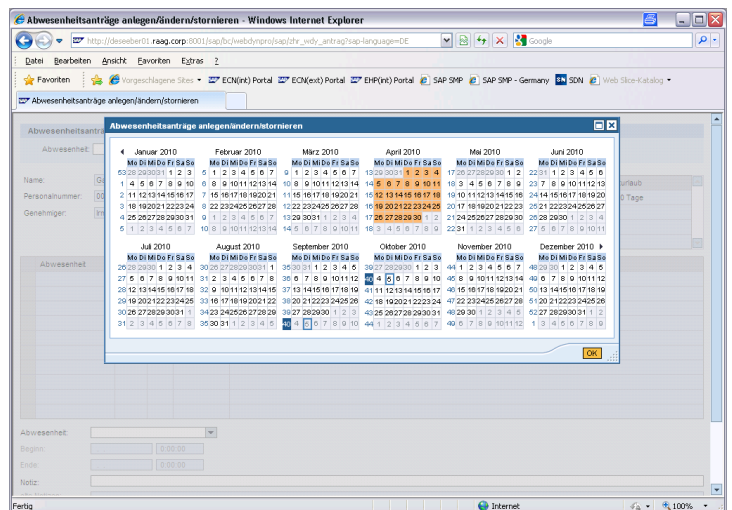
Abwesenheitsanträge anlegen/ändern/stornieren - Windows Internet Explorer

http://deseeber01.raag.corp:8001/sap/bc/webdynpro/sap/zhr_wdy_antrag?sap-language=DE

Google

Datei Bearbeiten Ansicht Favoriten Extras ?

Favoriten | Vorgeschlagene Sites | ECN(int) Portal | ECN(ext) Portal | EHP(int) Portal | SAP SMP | SAP SMP - Germany | SDN | Web Slice-Katalog

Abwesenheitsanträge anlegen/ändern/stornieren

Abwesenheitsanträge anlegen/ändern/stornieren

Abwesenheit:
Name:
Personalnummer:
Genehmiger:
Abwesenheit
urlaub
0 Tage

| | Mo | Di | Mi | Do | Fr | Sa | So |
|---|---|---|---|---|---|---|---|
| Januar 2010 | | | | | | | |
| 53 | 28 | 29 | 30 | 31 | 1 | 2 | 3 |
| 1 | 4 | 5 | 6 | 7 | 8 | 9 | 10 |
| 2 | 11 | 12 | 13 | 14 | 15 | 16 | 17 |
| 3 | 18 | 19 | 20 | 21 | 22 | 23 | 24 |
| 4 | 25 | 26 | 27 | 28 | 29 | 30 | 31 |
| 5 | 1 | 2 | 3 | 4 | 5 | 6 | 7 |

| | Mo | Di | Mi | Do | Fr | Sa | So |
|---|---|---|---|---|---|---|---|
| Februar 2010 | | | | | | | |
| 5 | 1 | 2 | 3 | 4 | 5 | 6 | 7 |
| 6 | 8 | 9 | 10 | 11 | 12 | 13 | 14 |
| 7 | 15 | 16 | 17 | 18 | 19 | 20 | 21 |
| 8 | 22 | 23 | 24 | 25 | 26 | 27 | 28 |
| 9 | 1 | 2 | 3 | 4 | 5 | 6 | 7 |
| 10 | 8 | 9 | 10 | 11 | 12 | 13 | 14 |

| | Mo | Di | Mi | Do | Fr | Sa | So |
|---|---|---|---|---|---|---|---|
| März 2010 | | | | | | | |
| 9 | 1 | 2 | 3 | 4 | 5 | 6 | 7 |
| 10 | 8 | 9 | 10 | 11 | 12 | 13 | 14 |
| 11 | 15 | 16 | 17 | 18 | 19 | 20 | 21 |
| 12 | 22 | 23 | 24 | 25 | 26 | 27 | 28 |
| 13 | 29 | 30 | 31 | 1 | 2 | 3 | 4 |
| 14 | 5 | 6 | 7 | 8 | 9 | 10 | 11 |

| | Mo | Di | Mi | Do | Fr | Sa | So |
|---|---|---|---|---|---|---|---|
| April 2010 | | | | | | | |
| 13 | 29 | 30 | 31 | 1 | 2 | 3 | 4 |
| 14 | 5 | 6 | 7 | 8 | 9 | 10 | 11 |
| 15 | 12 | 13 | 14 | 15 | 16 | 17 | 18 |
| 16 | 19 | 20 | 21 | 22 | 23 | 24 | 25 |
| 17 | 26 | 27 | 28 | 29 | 30 | 1 | 2 |
| 18 | 3 | 4 | 5 | 6 | 7 | 8 | 9 |

| | Mo | Di | Mi | Do | Fr | Sa | So |
|---|---|---|---|---|---|---|---|
| Mai 2010 | | | | | | | |
| 17 | 26 | 27 | 28 | 29 | 30 | 1 | 2 |
| 18 | 3 | 4 | 5 | 6 | 7 | 8 | 9 |
| 19 | 10 | 11 | 12 | 13 | 14 | 15 | 16 |
| 20 | 17 | 18 | 19 | 20 | 21 | 22 | 23 |
| 21 | 24 | 25 | 26 | 27 | 28 | 29 | 30 |
| 22 | 31 | 1 | 2 | 3 | 4 | 5 | 6 |

| | Mo | Di | Mi | Do | Fr | Sa | So |
|---|---|---|---|---|---|---|---|
| Juni 2010 | | | | | | | |
| 22 | 31 | 1 | 2 | 3 | 4 | 5 | 6 |
| 23 | 7 | 8 | 9 | 10 | 11 | 12 | 13 |
| 24 | 14 | 15 | 16 | 17 | 18 | 19 | 20 |
| 25 | 21 | 22 | 23 | 24 | 25 | 26 | 27 |
| 26 | 28 | 29 | 30 | 1 | 2 | 3 | 4 |
| 27 | 5 | 6 | 7 | 8 | 9 | 10 | 11 |

| | Mo | Di | Mi | Do | Fr | Sa | So |
|---|---|---|---|---|---|---|---|
| Juli 2010 | | | | | | | |
| 26 | 28 | 29 | 30 | 1 | 2 | 3 | 4 |
| 27 | 5 | 6 | 7 | 8 | 9 | 10 | 11 |
| 28 | 12 | 13 | 14 | 15 | 16 | 17 | 18 |
| 29 | 19 | 20 | 21 | 22 | 23 | 24 | 25 |
| 30 | 26 | 27 | 28 | 29 | 30 | 31 | 1 |
| 31 | 2 | 3 | 4 | 5 | 6 | 7 | 8 |

| | Mo | Di | Mi | Do | Fr | Sa | So |
|---|---|---|---|---|---|---|---|
| August 2010 | | | | | | | |
| 30 | 26 | 27 | 28 | 29 | 30 | 31 | 1 |
| 31 | 2 | 3 | 4 | 5 | 6 | 7 | 8 |
| 32 | 9 | 10 | 11 | 12 | 13 | 14 | 15 |
| 33 | 16 | 17 | 18 | 19 | 20 | 21 | 22 |
| 34 | 23 | 24 | 25 | 26 | 27 | 28 | 29 |
| 35 | 30 | 31 | 1 | 2 | 3 | 4 | 5 |

| | Mo | Di | Mi | Do | Fr | Sa | So |
|---|---|---|---|---|---|---|---|
| September 2010 | | | | | | | |
| 35 | 30 | 31 | 1 | 2 | 3 | 4 | 5 |
| 36 | 6 | 7 | 8 | 9 | 10 | 11 | 12 |
| 37 | 13 | 14 | 15 | 16 | 17 | 18 | 19 |
| 38 | 20 | 21 | 22 | 23 | 24 | 25 | 26 |
| 39 | 27 | 28 | 29 | 30 | 1 | 2 | 3 |
| 40 | 4 | 5 | 6 | 7 | 8 | 9 | 10 |

| | Mo | Di | Mi | Do | Fr | Sa | So |
|---|---|---|---|---|---|---|---|
| Oktober 2010 | | | | | | | |
| 39 | 27 | 28 | 29 | 30 | 1 | 2 | 3 |
| 40 | 4 | 5 | 6 | 7 | 8 | 9 | 10 |
| 41 | 11 | 12 | 13 | 14 | 15 | 16 | 17 |
| 42 | 18 | 19 | 20 | 21 | 22 | 23 | 24 |
| 43 | 25 | 26 | 27 | 28 | 29 | 30 | 31 |
| 44 | 1 | 2 | 3 | 4 | 5 | 6 | 7 |

| | Mo | Di | Mi | Do | Fr | Sa | So |
|---|---|---|---|---|---|---|---|
| November 2010 | | | | | | | |
| 44 | 1 | 2 | 3 | 4 | 5 | 6 | 7 |
| 45 | 8 | 9 | 10 | 11 | 12 | 13 | 14 |
| 46 | 15 | 16 | 17 | 18 | 19 | 20 | 21 |
| 47 | 22 | 23 | 24 | 25 | 26 | 27 | 28 |
| 48 | 29 | 30 | 1 | 2 | 3 | 4 | 5 |
| 49 | 6 | 7 | 8 | 9 | 10 | 11 | 12 |

| | Mo | Di | Mi | Do | Fr | Sa | So |
|---|---|---|---|---|---|---|---|
| Dezember 2010 | | | | | | | |
| 48 | 29 | 30 | 1 | 2 | 3 | 4 | 5 |
| 49 | 6 | 7 | 8 | 9 | 10 | 11 | 12 |
| 50 | 13 | 14 | 15 | 16 | 17 | 18 | 19 |
| 51 | 20 | 21 | 22 | 23 | 24 | 25 | 26 |
| 52 | 27 | 28 | 29 | 30 | 31 | 1 | 2 |
| 1 | 3 | 4 | 5 | 6 | 7 | 8 | 9 |

OK

Abwesenheit:
Beginn: 0:00:00
Ende: 0:00:00
Notiz:

Fertig | Internet | 100%